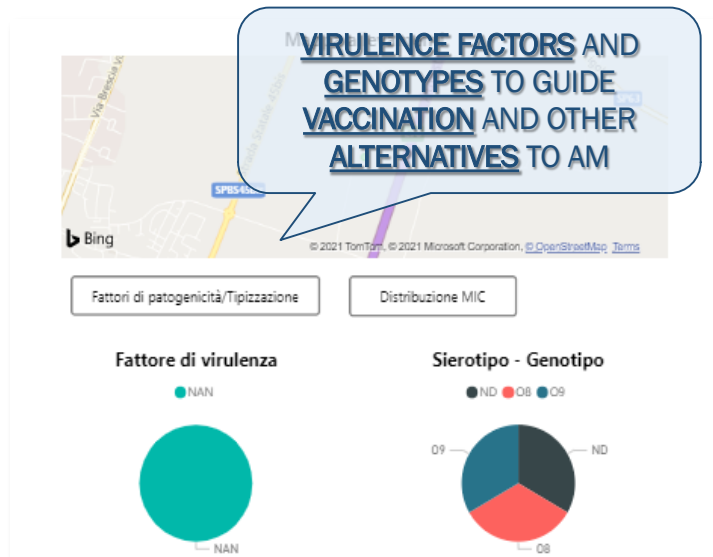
VIRULENCE FACTORS AND GENOTYPES TO GUIDE VACCINATION AND OTHER ALTERNATIVES TO AM

Via Brescia

SPBS45

Bing

© 2021 TomTom, © 2021 Microsoft Corporation, © OpenStreetMap Terms

Fattori di patogenicità/Tipizzazione

Distribuzione MIC

Fattore di virulenza

NAN

NAN

Sierotipo - Genotipo

ND O8 O9

O9

ND

O8